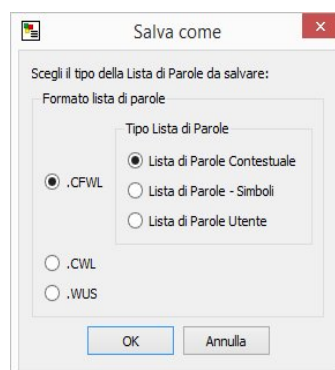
Salva come

Scegli il tipo della Lista di Parole da salvare:

Formato lista di parole

.CFWL

Tipo Lista di Parole

Lista di Parole Contestuale

Lista di Parole - Simboli

Lista di Parole Utente

.CWL

.WUS

OK

Annulla